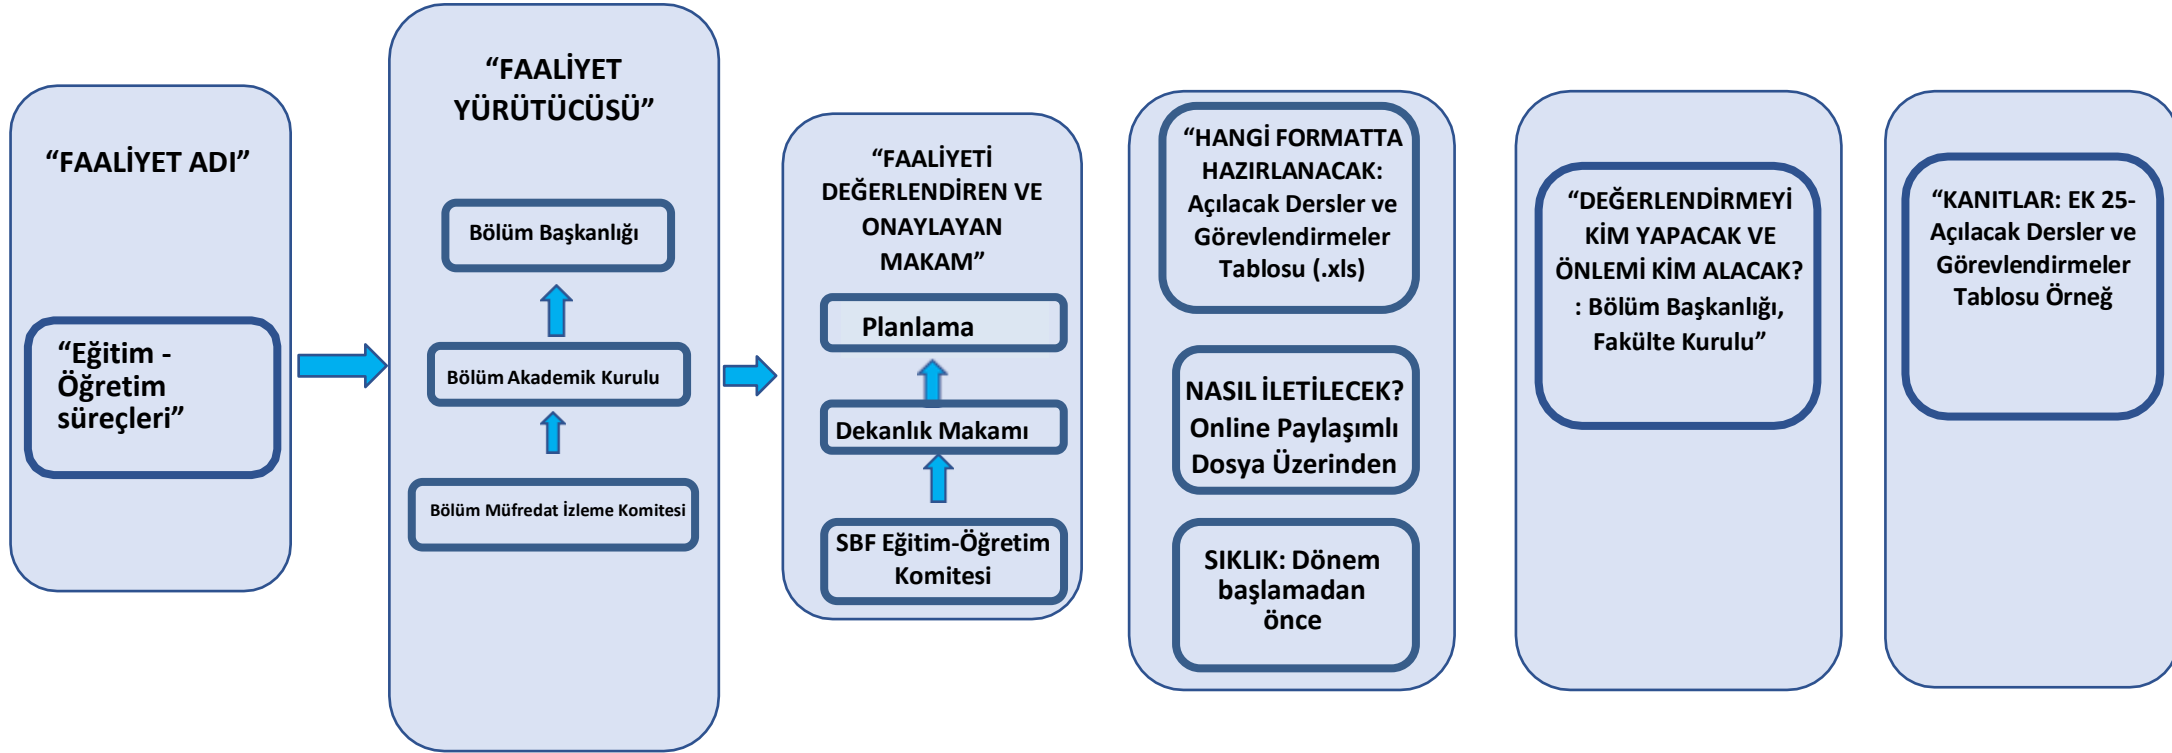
“FAALİYET ADI”

“Eğitim - Öğretim süreçleri”

“FAALİYET YÜRÜTÜCÜSÜ”

Bölüm Başkanlığı

Bölüm Akademik Kurulu

Bölüm Müfredat İzleme Komitesi

“FAALİYETİ DEĞERLENDİREN VE ONAYLAYAN MAKAM”

Planlama

Dekanlık Makamı

SBF Eğitim-Öğretim Komitesi

“HANGİ FORMATTA HAZIRLANACAK: Açılacak Dersler ve Görevlendirmeler Tablosu (.xls)

NASIL İLETİLECEK? Online Paylaşımlı Dosya Üzerinden

SIKLIK: Dönem başlamadan önce

“DEĞERLENDİRMEYİ KİM YAPACAK VE ÖNLEMİ KİM ALACAK? : Bölüm Başkanlığı, Fakülte Kurulu”

“KANITLAR: EK 25- Açılacak Dersler ve Görevlendirmeler Tablosu Örneğ